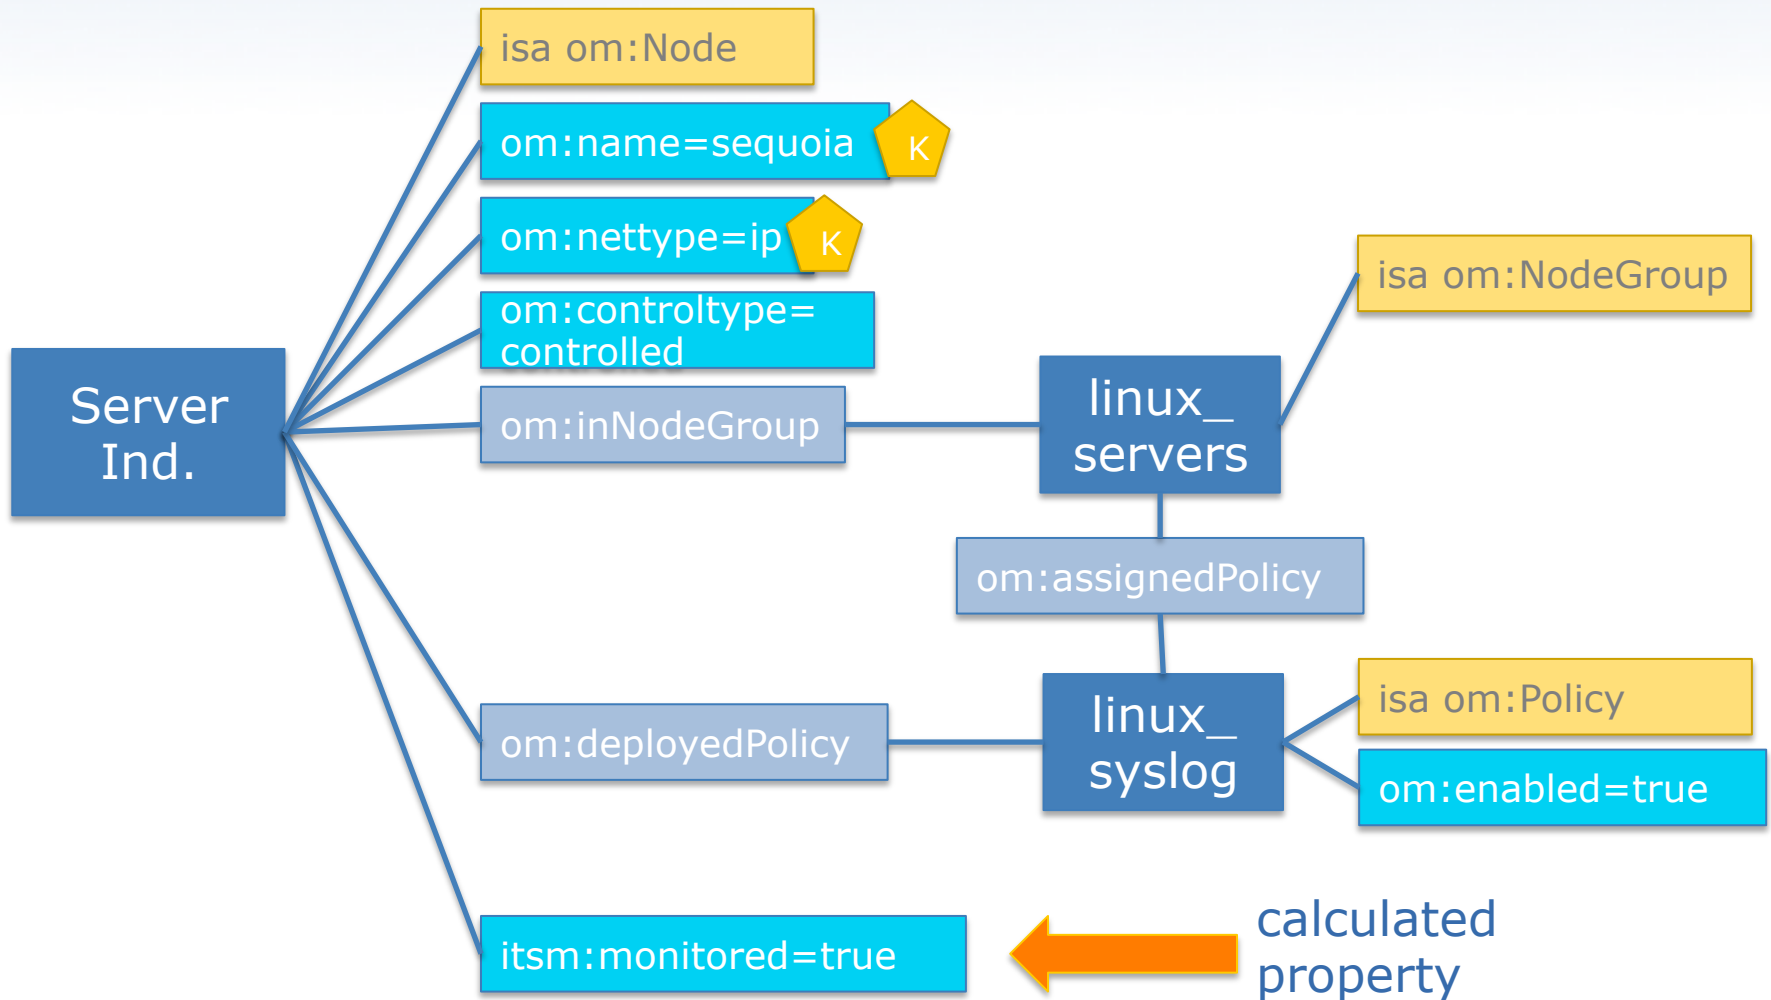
Server Ind.

isa om:Node

om:name=sequoia

K

om:nettype=ip

K

om:controltype= controlled

om:inNodeGroup

linux\_ servers

isa om:NodeGroup

om:assignedPolicy

om:deployedPolicy

linux\_ syslog

isa om:Policy

om:enabled=true

itsm:monitored=true

calculated property